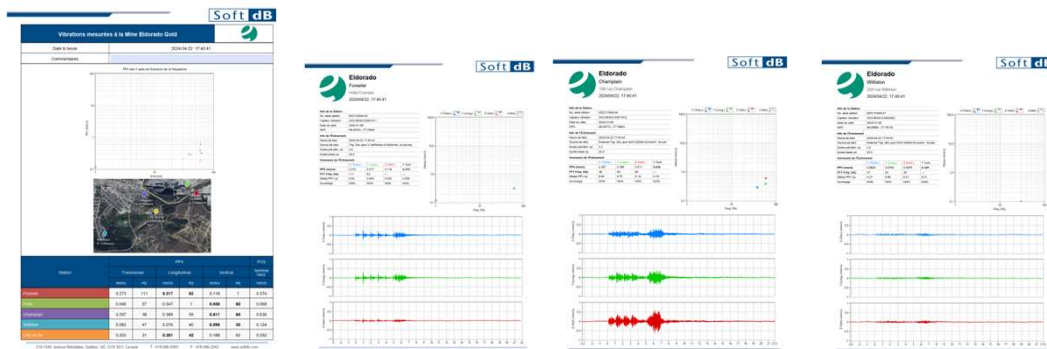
Soft dB

Vibrations mesurées à la Mine Eldorado Gold

Date & heure | 2024-04-22 17:40:41

Commentaires

| Station | Transversal | | Longitudinal | | Vertical | | Somme vect. |
|---|---|---|---|---|---|---|---|
| | mm/s | Hz | mm/s | Hz | mm/s | Hz | mm/s |
| Forestel | 0.273 | 111 | 0.817 | 50 | 0.118 | 1 | 0.374 |
| Plaza | 0.049 | 37 | 0.047 | 1 | 0.059 | 60 | 0.069 |
| Champlain | 0.297 | 38 | 0.369 | 33 | 0.617 | 60 | 0.636 |
| Williston | 0.060 | 47 | 0.076 | 46 | 0.098 | 20 | 0.124 |
| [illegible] | 0.033 | 31 | 0.091 | 42 | 0.168 | 43 | 0.090 |

Soft dB

Eldorado
Forestel
2024/04/22, 17:40:41

Soft dB

Eldorado
Champlain
2024/04/22, 17:40:41

Soft dB

Eldorado
Williston
2024/04/22, 17:40:41